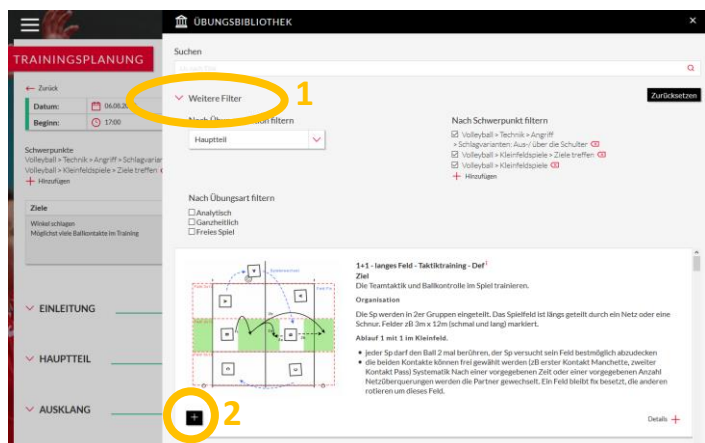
TRAININGSPLANUNG

← Zurück

Datum: 06.08.2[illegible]

Beginn: 17:00

Schwerpunkte
Volleyball > Technik > Angriff > Schlagvarian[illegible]
Volleyball > Kleinfeldspiele > Ziele treffen
+ Hinzufügen

Ziele
Winkel schlagen
Möglichst viele Ballkontakte im Training

EINLEITUNG

HAUPTTEIL

AUSKLANG

ÜBUNGSBIBLIOTHEK

×

Suchen

Weitere Filter

1

Zurücksetzen

Nach Üb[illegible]ion filtern

Hauptteil

Nach Schwerpunkt filtern
☑ Volleyball > Technik > Angriff > Schlagvarianten: Aus-/ über die Schulter
☑ Volleyball > Kleinfeldspiele > Ziele treffen
☑ Volleyball > Kleinfeldspiele
+ Hinzufügen

Nach Übungsart filtern
☐ Analytisch
☐ Ganzheitlich
☐ Freies Spiel

1+1 - langes Feld - Taktiktraining - Def
Ziel
Die Teamtaktik und Ballkontrolle im Spiel trainieren.

Organisation

Die Sp werden in 2er Gruppen eingeteilt. Das Spielfeld ist längs geteilt durch ein Netz oder eine Schnur. Felder zB 3m x 12m (schmal und lang) markiert.

Ablauf 1 mit 1 im Kleinfeld.

• jeder Sp darf den Ball 2 mal berühren, der Sp versucht sein Feld bestmöglich abzudecken
• die beiden Kontakte können frei gewählt werden (zB erster Kontakt Manchette, zweiter Kontakt Pass) Systematik Nach einer vorgegebenen Zeit oder einer vorgegebenen Anzahl Netzüberquerungen werden die Partner gewechselt. Ein Feld bleibt fix besetzt, die anderen rotieren um dieses Feld.

2

Details +